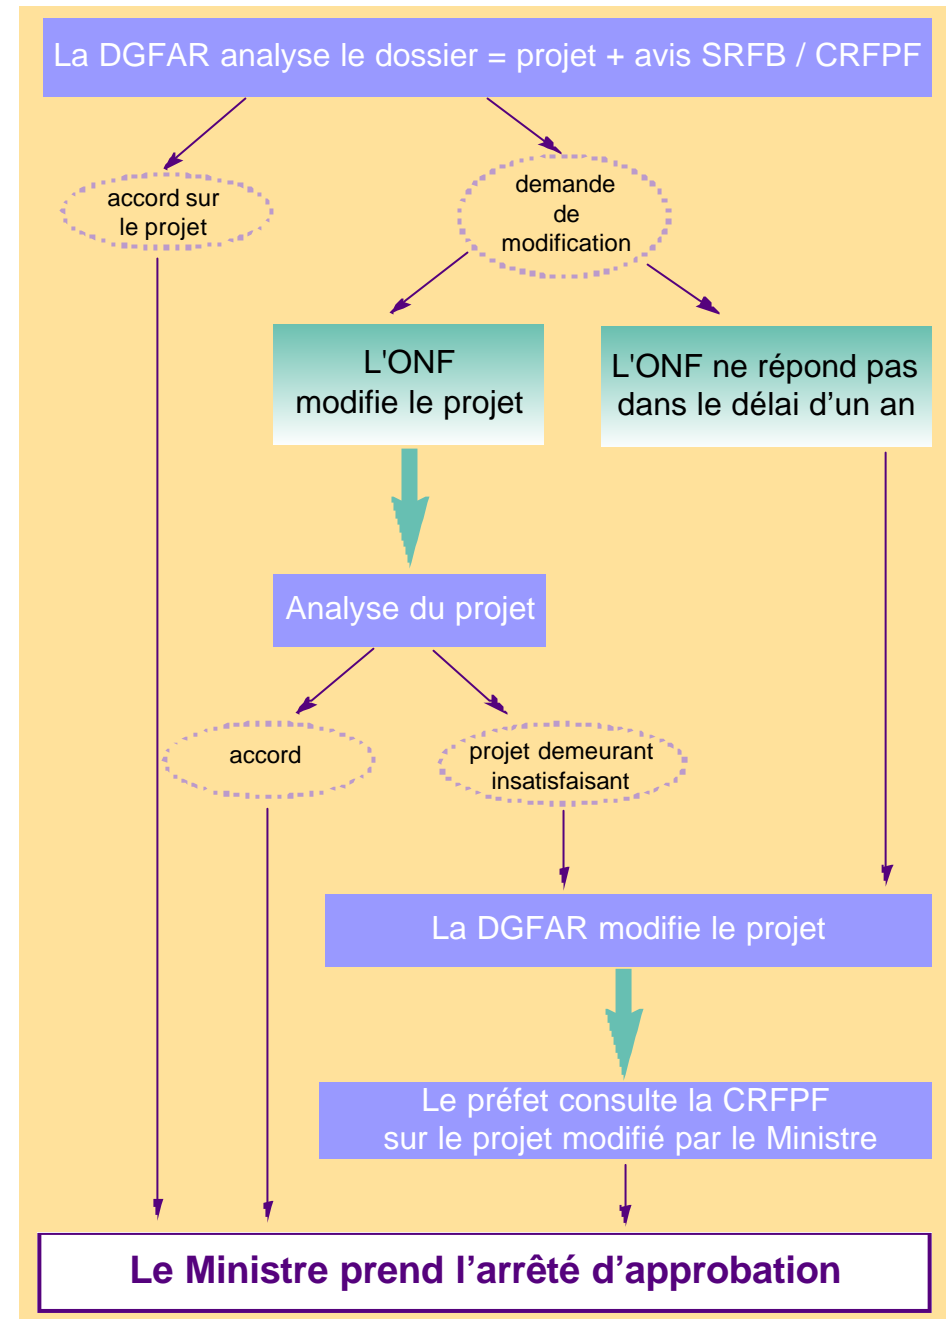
La DGFAR analyse le dossier = projet + avis SRFB / CRFPF

accord sur le projet

demande de modification

L'ONF modifie le projet

L'ONF ne répond pas dans le délai d'un an

Analyse du projet

accord

projet demeurant insatisfaisant

La DGFAR modifie le projet

Le préfet consulte la CRFPF sur le projet modifié par le Ministre

Le Ministre prend l'arrêté d'approbation